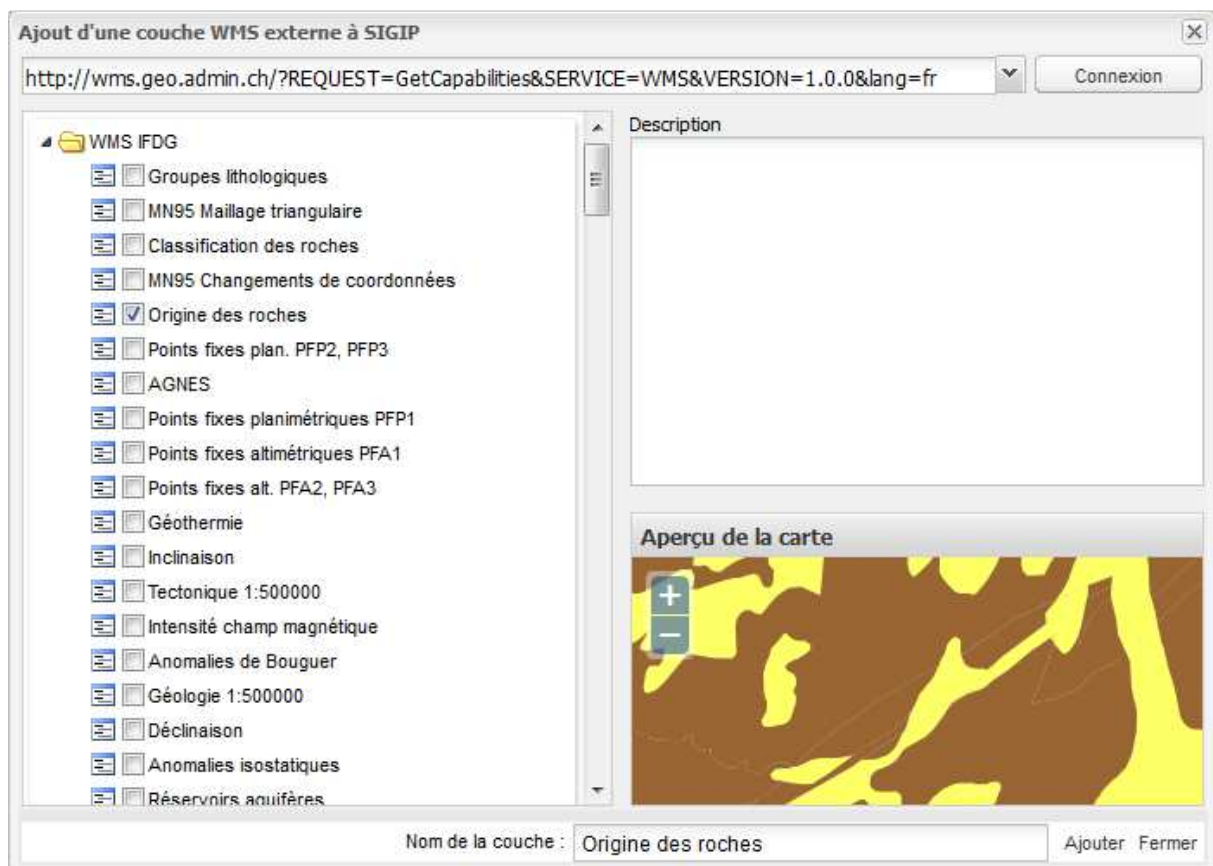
Ajout d'une couche WMS externe à SIGIP

http://wms.geo.admin.ch/?REQUEST=GetCapabilities&SERVICE=WMS&VERSION=1.0.0&lang=fr

Connexion

WMS IFDG
Groupes lithologiques
MN95 Maillage triangulaire
Classification des roches
MN95 Changements de coordonnées
Origine des roches
Points fixes plan. PFP2, PFP3
AGNES
Points fixes planimétriques PFP1
Points fixes altimétriques PFA1
Points fixes alt. PFA2, PFA3
Géothermie
Inclinaison
Tectonique 1:500000
Intensité champ magnétique
Anomalies de Bouguer
Géologie 1:500000
Déclinaison
Anomalies isostatiques
Réservoirs aquifères

Description

Aperçu de la carte

+
−

Nom de la couche : Origine des roches

Ajouter Fermer